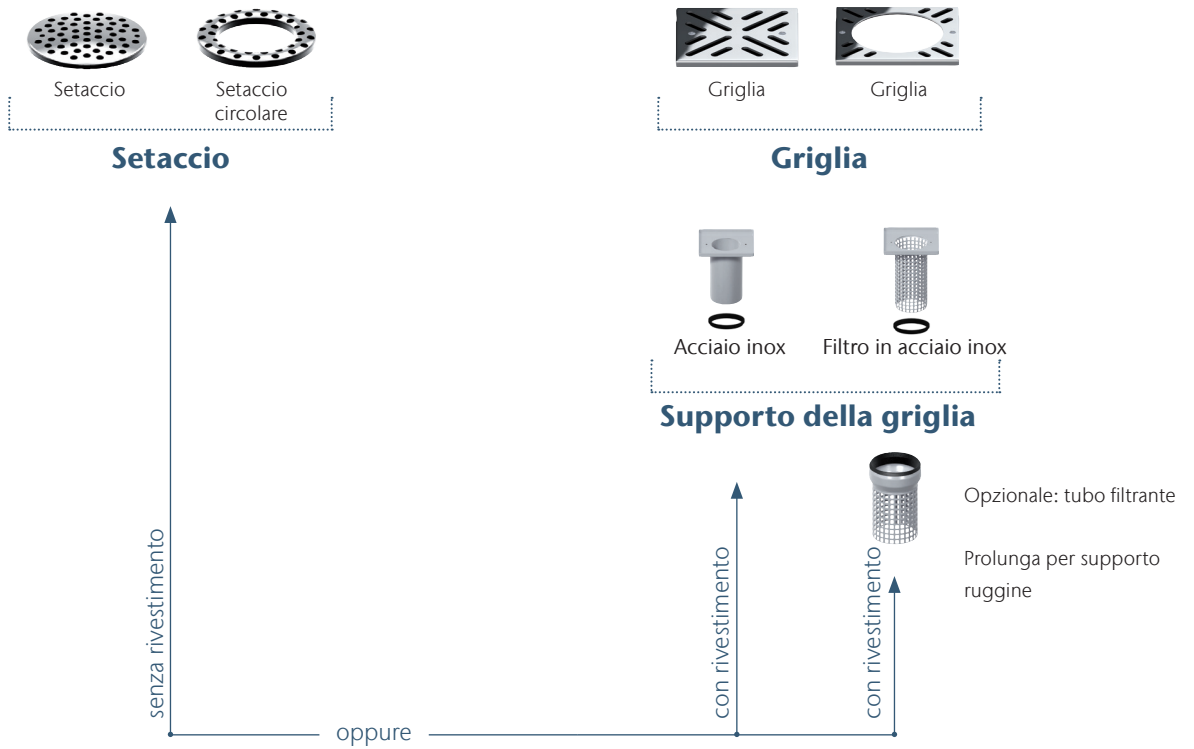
Setaccio

Setaccio circolare

Setaccio

Griglia

Griglia

Griglia

Acciaio inox

Filtro in acciaio inox

Supporto della griglia

Opzionale: tubo filtrante

Prolunga per supporto ruggine

senza rivestimento

con rivestimento

con rivestimento

oppure